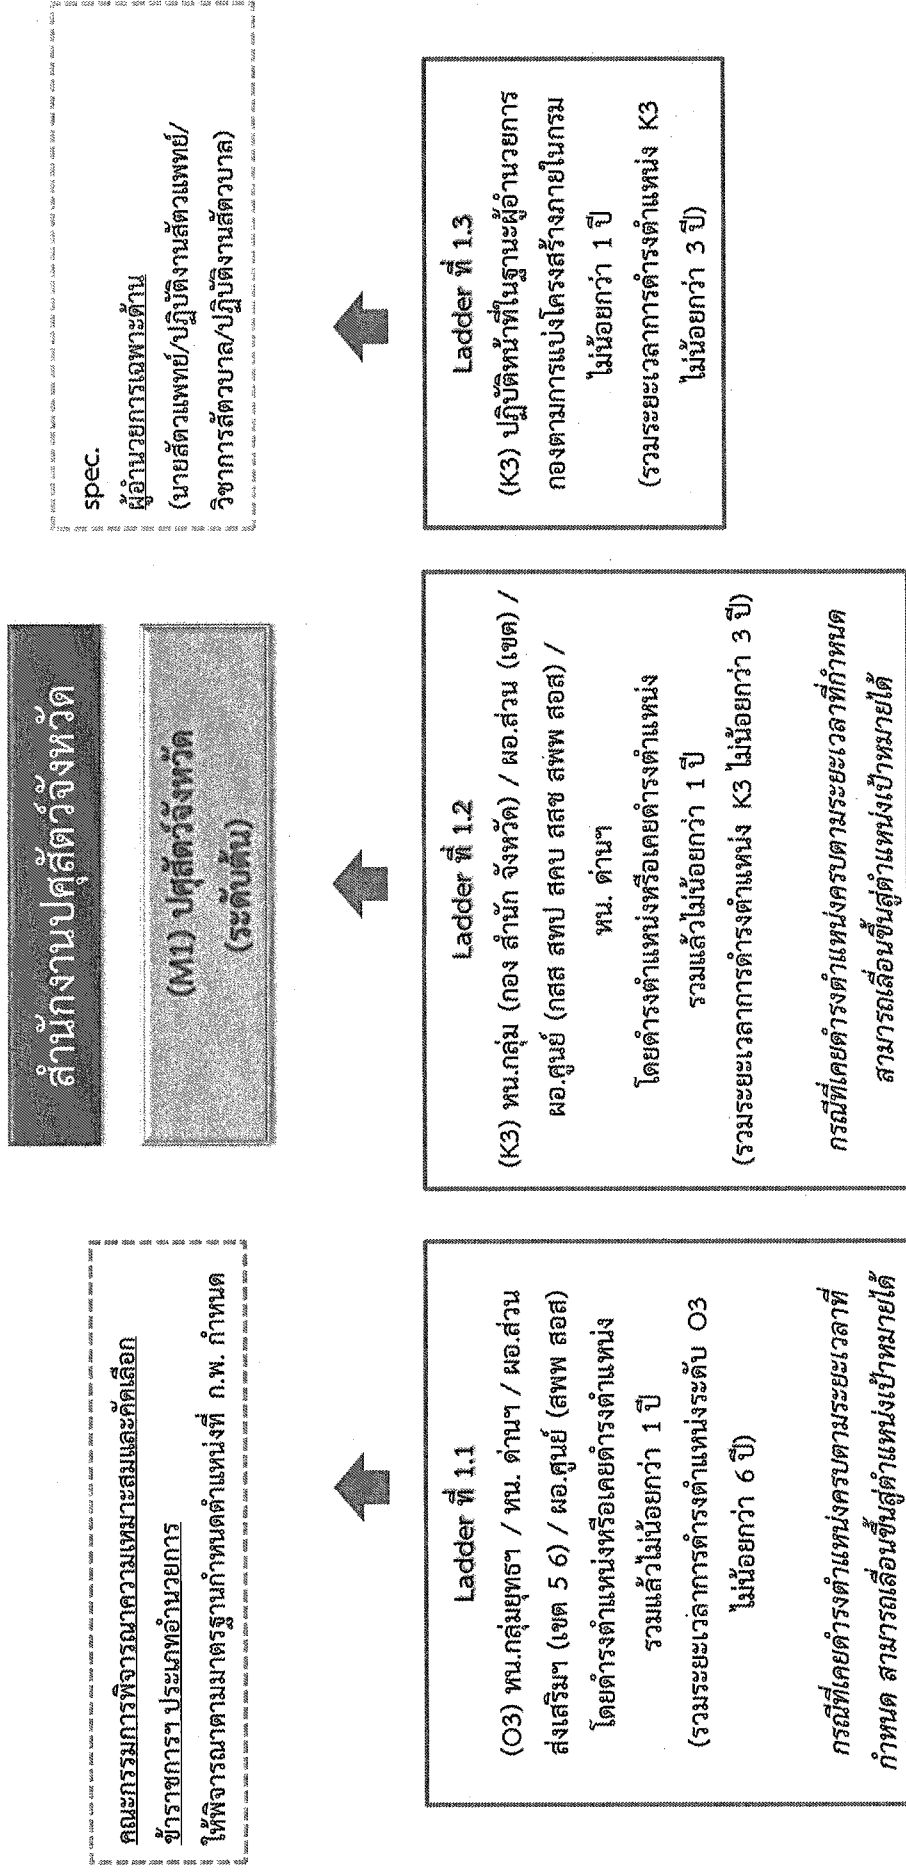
สำนักงานปศุสัตว์จังหวัด

(M1) ปศุสัตว์จังหวัด (ระดับต้น)

คณะกรรมการพิจารณาความเหมาะสมและคัดเลือกข้าราชการ ประเภทอำนวยการ

ให้พิจารณาตามมาตรฐานกำหนดตำแหน่งที่ ก.พ. กำหนด

spec.

ผู้อำนวยการเฉพาะด้าน

(นายสัตวแพทย์/ปฏิบัติงานสัตวแพทย์/วิชาการสัตวบาล/ปฏิบัติงานสัตวบาล)

Ladder ที่ 1.1

(O3) หน.กลุ่มยุทธฯ / หน. ด่านฯ / ผอ.ส่วนส่งเสริมฯ (เขต 5 6) / ผอ.ศูนย์ (สพพ สอส)

โดยดำรงตำแหน่งหรือเคยดำรงตำแหน่งรวมแล้วไม่น้อยกว่า 1 ปี

(รวมระยะเวลาการดำรงตำแหน่งระดับ O3 ไม่น้อยกว่า 6 ปี)

กรณีที่เคยดำรงตำแหน่งครบตามระยะเวลาที่กำหนด สามารถเลื่อนขึ้นสู่ตำแหน่งเป้าหมายได้

Ladder ที่ 1.2

(K3) หน.กลุ่ม (กอง สำนัก จังหวัด) / ผอ.ส่วน (เขต) / ผอ.ศูนย์ (กสส สทป สคบ สสช สพพ สอส) / หน. ด่านฯ

โดยดำรงตำแหน่งหรือเคยดำรงตำแหน่งรวมแล้วไม่น้อยกว่า 1 ปี

(รวมระยะเวลาการดำรงตำแหน่ง K3 ไม่น้อยกว่า 3 ปี)

กรณีที่เคยดำรงตำแหน่งครบตามระยะเวลาที่กำหนด สามารถเลื่อนขึ้นสู่ตำแหน่งเป้าหมายได้

Ladder ที่ 1.3

(K3) ปฏิบัติหน้าที่ในฐานะผู้อำนวยการกองตามการแบ่งโครงสร้างภายในกรม ไม่น้อยกว่า 1 ปี

(รวมระยะเวลาการดำรงตำแหน่ง K3 ไม่น้อยกว่า 3 ปี)